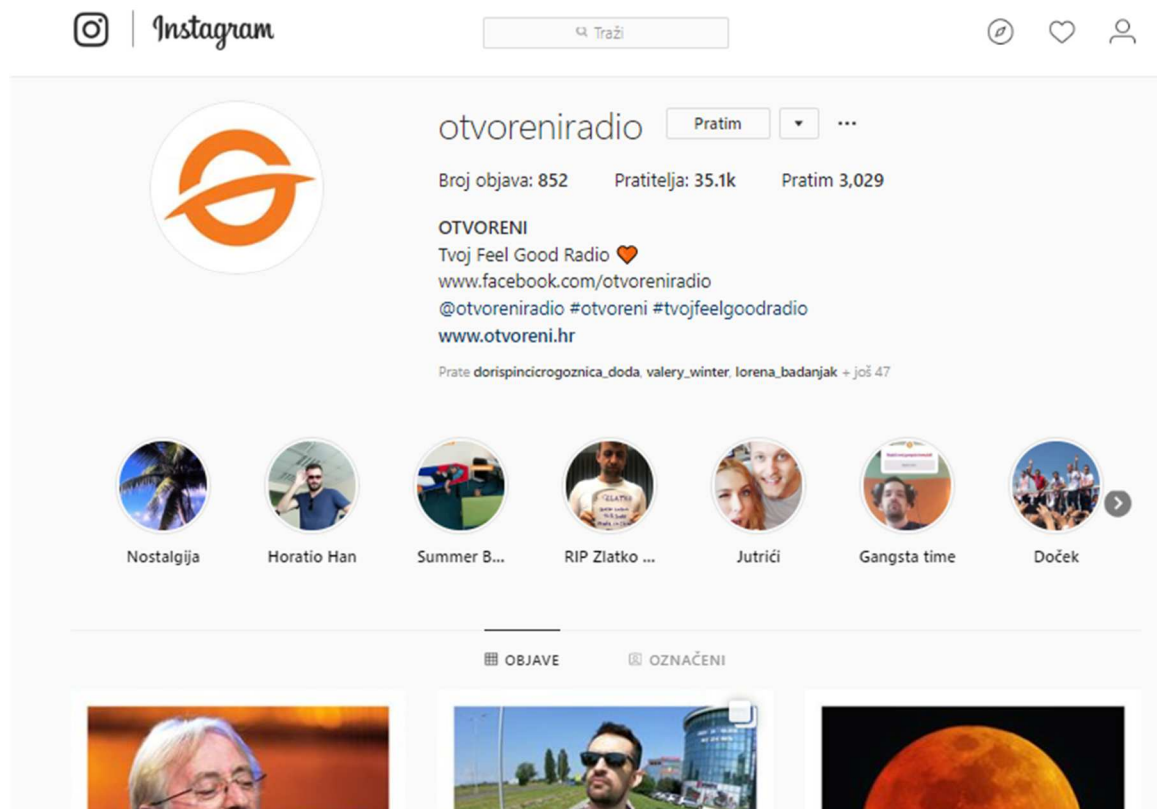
Instagram

Traži

otvoreniradio Pratim ▾ ···

Broj objava: 852 Pratitelja: 35.1k Pratim 3,029

OTVORENI
Tvoj Feel Good Radio 🧡
www.facebook.com/otvoreniradio
@otvoreniradio #otvoreni #tvojfeelgoodradio
www.otvoreni.hr

Prate dorispincicrogoznica_doda, valery_winter, lorena_badanjak + još 47

Nostalgija
Horatio Han
Summer B...
RIP Zlatko ...
Jutrići
Gangsta time
Doček

OBJAVE
OZNAČENI